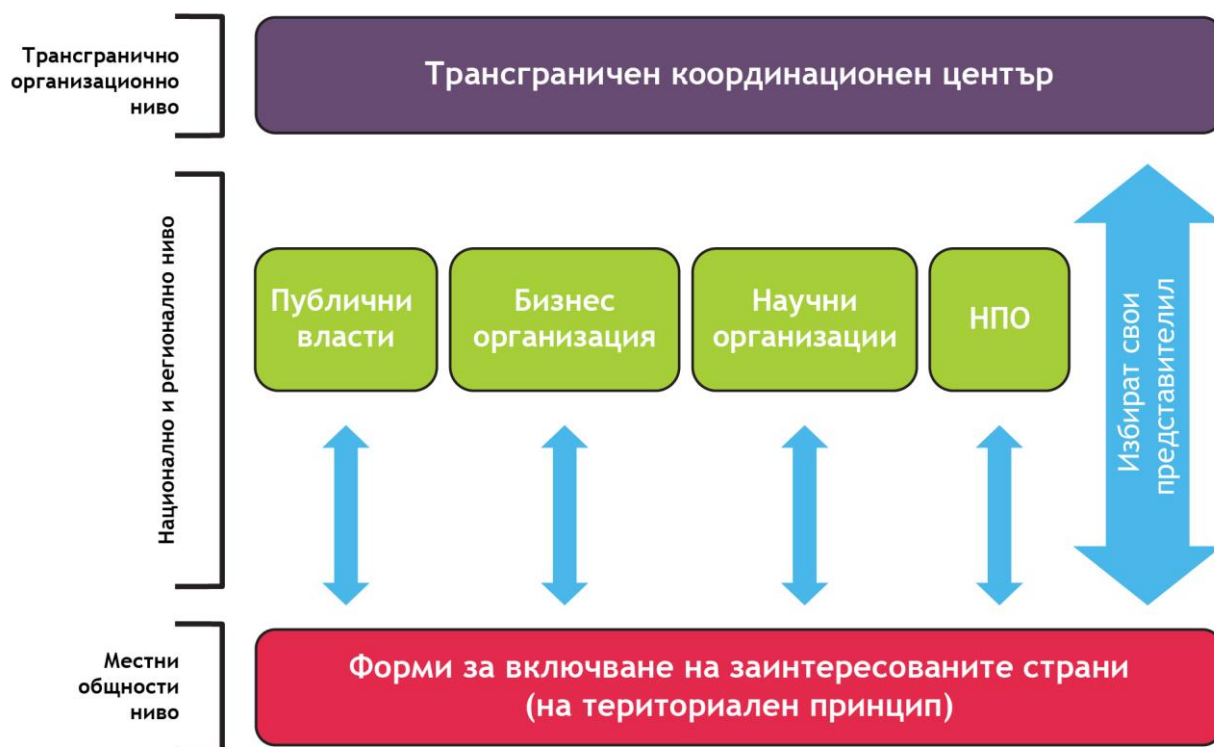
Трансгранично организационно ниво

Трансграничен координационен център

Национално и регионално ниво

Публични власти

Бизнес организация

Научни организации

НПО

Избират свои представители

Местни общности ниво

Форми за включване на заинтересованите страни (на териториален принцип)